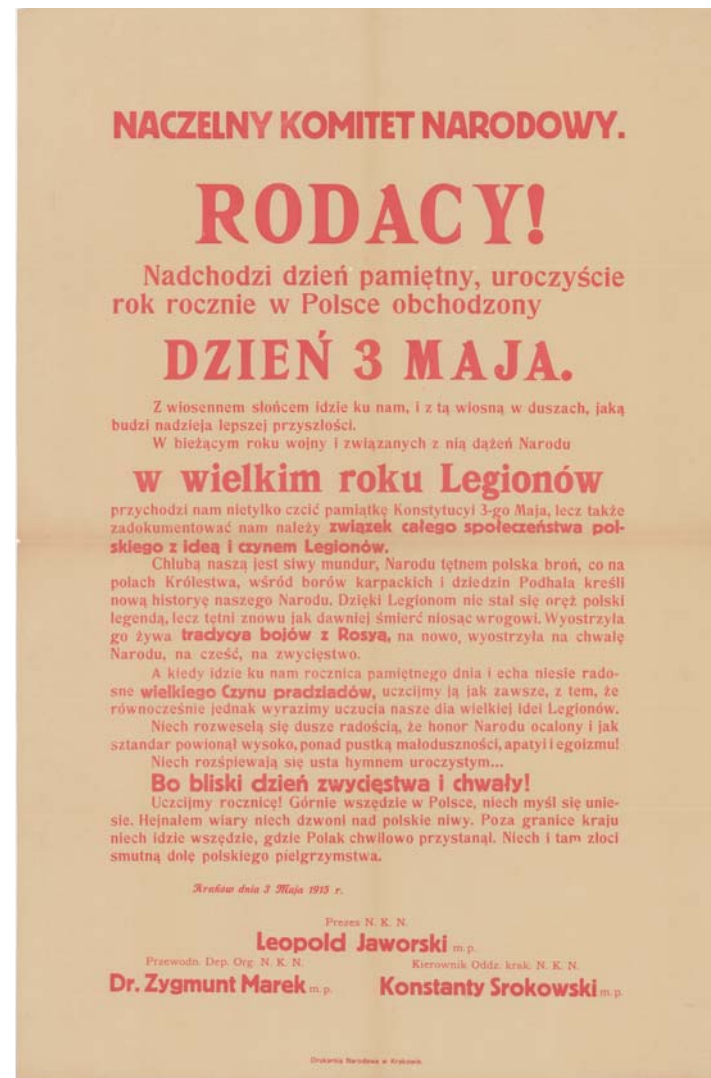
NACZELNY KOMITET NARODOWY.

RODACY!

Nadchodzi dzień pamiętny, uroczyście rok rocznie w Polsce obchodzony

DZIEŃ 3 MAJA.

Z wiosennem słońcem idzie ku nam, i z tą wiosną w duszach, jaką budzi nadzieja lepszej przyszłości.

W bieżącym roku wojny i związanych z nią dążeń Narodu

w wielkim roku Legionów

przychodzi nam nietylko czcić pamiątkę Konstytucyi 3-go Maja, lecz także zadokumentować nam należy związek całego społeczeństwa polskiego z ideą i czynem Legionów.

Chlubą naszą jest siwy mundur, Narodu tętnem polska broń, co na polach Królestwa, wśród borów karpackich i dziedzin Podhala kreśli nową historyę naszego Narodu. Dzięki Legionom nie stał się oręż polski legendą, lecz tętni znowu jak dawniej śmierć niosąc wrogowi. Wyostrzyła go żywa tradycya bojów z Rosyą, na nowo, wyostrzyła na chwałę Narodu, na cześć, na zwycięstwo.

A kiedy idzie ku nam rocznica pamiętnego dnia i echa niesie radosne wielkiego Czynu pradziadów, uczcijmy ją jak zawsze, z tem, że równocześnie jednak wyrazimy uczucia nasze dla wielkiej idei Legionów.

Niech rozweselą się dusze radością, że honor Narodu ocalony i jak sztandar powionął wysoko, ponad pustką małoduszności, apatyi i egoizmu!

Niech rozśpiewają się usta hymnem uroczystym...

Bo bliski dzień zwycięstwa i chwały!

Uczcijmy rocznicę! Górnie wszędzie w Polsce, niech myśl się uniesie. Hejnałem wiary niech dzwoni nad polskie niwy. Poza granice kraju niech idzie wszędzie, gdzie Polak chwilowo przystanął. Niech i tam złoci smutną dolę polskiego pielgrzymstwa.

Kraków dnia 3 Maja 1915 r.

Prezes N. K. N.
Leopold Jaworski m. p.

Przewodn. Dep. Org. N. K. N.
Dr. Zygmunt Marek m. p.

Kierownik Oddz. krak. N. K. N.
Konstanty Srokowski m. p.

Drukarnia Narodowa w Krakowie.